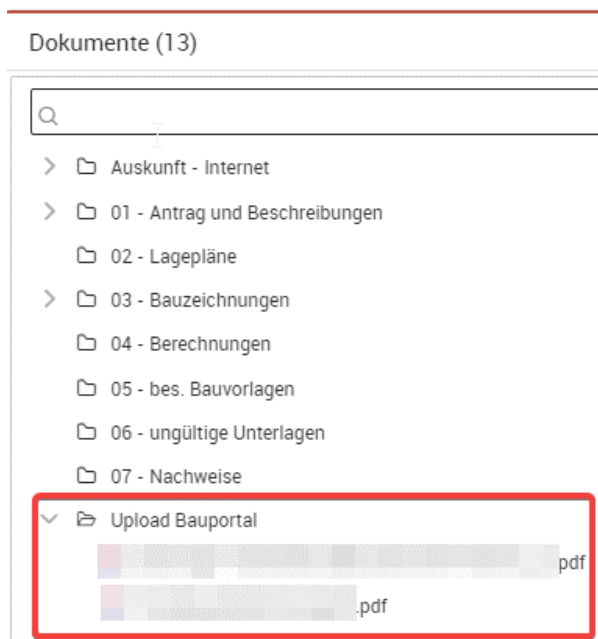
Dokumente (13)

Auskunft - Internet

01 - Antrag und Beschreibungen

02 - Lagepläne

03 - Bauzeichnungen

04 - Berechnungen

05 - bes. Bauvorlagen

06 - ungültige Unterlagen

07 - Nachweise

Upload Bauportal

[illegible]pdf

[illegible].pdf